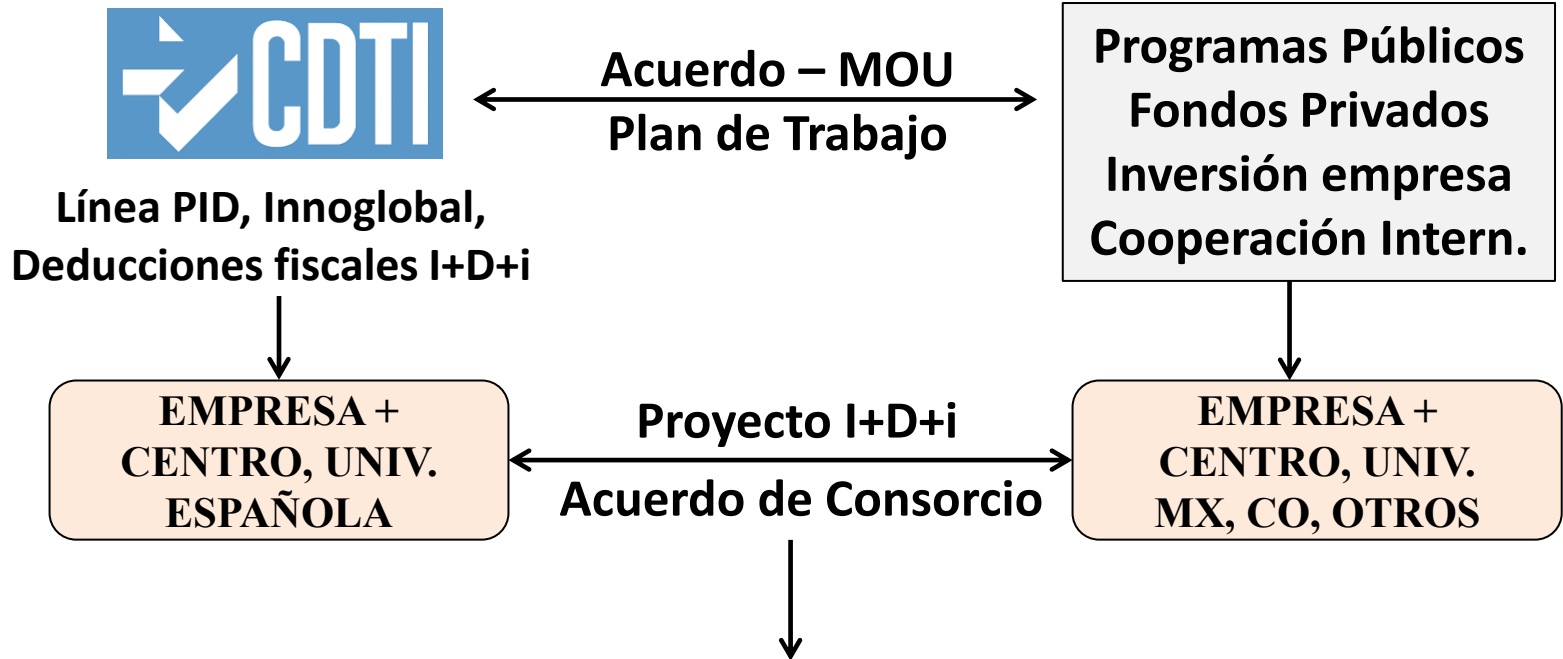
CDTI

Acuerdo – MOU
Plan de Trabajo

Programas Públicos
Fondos Privados
Inversión empresa
Cooperación Intern.

Línea PID, Innoglobal, Deducciones fiscales I+D+i

EMPRESA + CENTRO, UNIV. ESPAÑOLA

Proyecto I+D+i
Acuerdo de Consorcio

EMPRESA + CENTRO, UNIV. MX, CO, OTROS